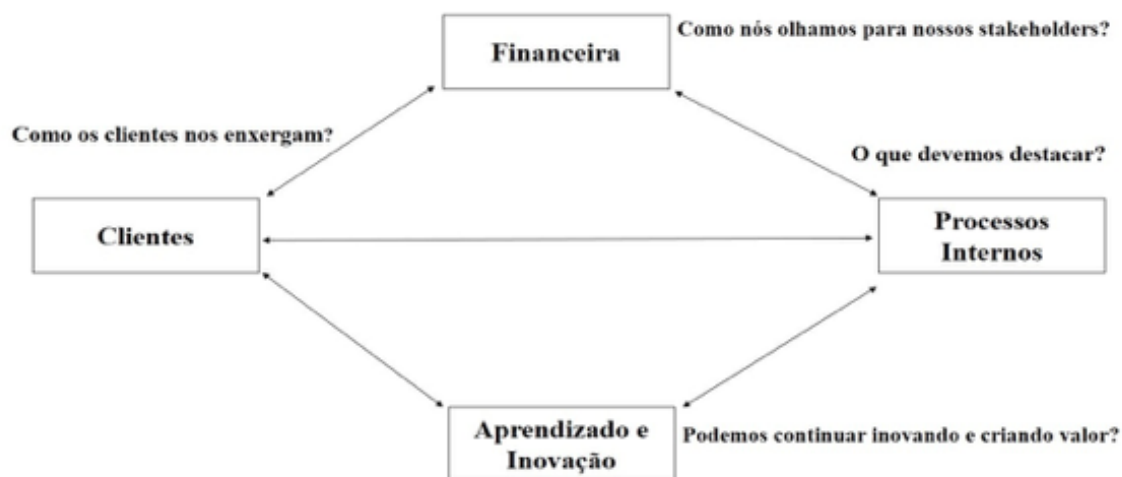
Financeira

Como nós olhamos para nossos stakeholders?

Como os clientes nos enxergam?

O que devemos destacar?

Clientes

Processos Internos

Aprendizado e Inovação

Podemos continuar inovando e criando valor?